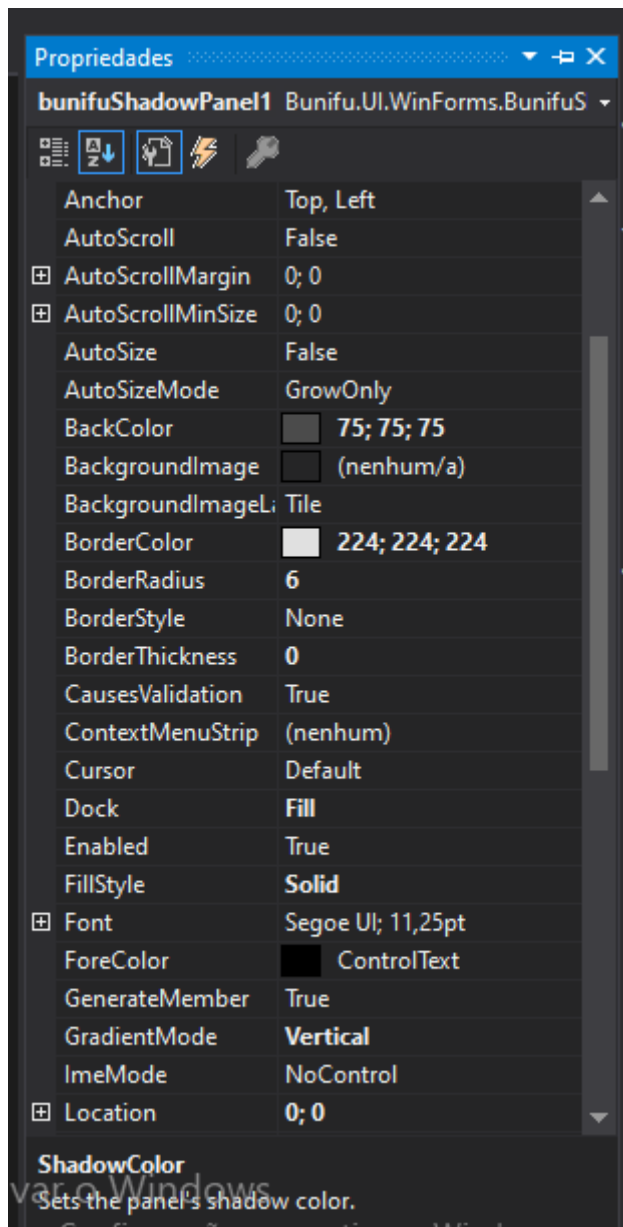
Propriedades

bunifuShadowPanel1 Bunifu.UI.WinForms.BunifuS

| | |
|---|---|
| Anchor | Top, Left |
| AutoScroll | False |
| ⊞ AutoScrollMargin | 0; 0 |
| ⊞ AutoScrollMinSize | 0; 0 |
| AutoSize | False |
| AutoSizeMode | GrowOnly |
| BackColor | 75; 75; 75 |
| BackgroundImage | (nenhum/a) |
| BackgroundImageLa | Tile |
| BorderColor | 224; 224; 224 |
| BorderRadius | 6 |
| BorderStyle | None |
| BorderThickness | 0 |
| CausesValidation | True |
| ContextMenuStrip | (nenhum) |
| Cursor | Default |
| Dock | Fill |
| Enabled | True |
| FillStyle | Solid |
| ⊞ Font | Segoe UI; 11,25pt |
| ForeColor | ControlText |
| GenerateMember | True |
| GradientMode | Vertical |
| ImeMode | NoControl |
| ⊞ Location | 0; 0 |

ShadowColor
Sets the panel's shadow color.

var o Windows
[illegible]